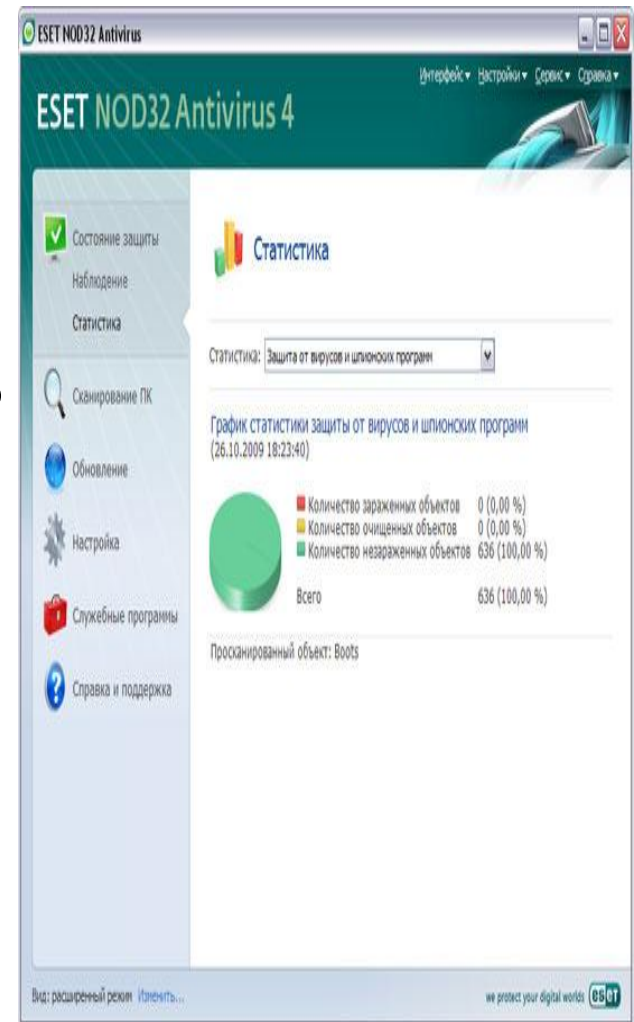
ESET NOD32 Antivirus

Интерфейс ▾ Настройки ▾ Сервис ▾ Справка ▾

ESET NOD32 Antivirus 4

Состояние защиты
Наблюдение
Статистика

Сканирование ПК

Обновление

Настройка

Служебные программы

Справка и поддержка

Статистика

Статистика: Защита от вирусов и шпионских программ

График статистики защиты от вирусов и шпионских программ
(26.10.2009 18:23:40)

| | |
|---|---|
| Количество зараженных объектов | 0 (0,00 %) |
| Количество очищенных объектов | 0 (0,00 %) |
| Количество незараженных объектов | 636 (100,00 %) |
| Всего | 636 (100,00 %) |

Просканированный объект: Boots

Вид: расширенный режим Изменить...

we protect your digital worlds eset